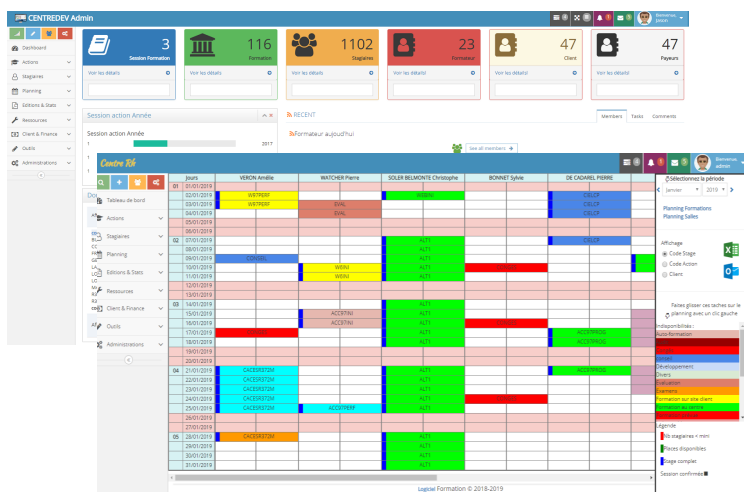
CENTREDEV Admin

Bienvenue, admin

Dashboard
Actions
Stagiaires
Planning
Editions & Stats
Ressources
Client & Finance
Outils
Administrations

3
Session Formation
Voir les détails

116
Formation
Voir les détails

1102
Stagiaires
Voir les détails

23
Formateur
Voir les détails

47
Client
Voir les détails

47
Payeurs
Voir les détails

Session action Année

Session action Année

2017

RECENT

Formateur aujourd'hui

See all members

Members Tasks Comments

Centre Rh

Bienvenue, admin

Tableau de bord
Actions
Stagiaires
Planning
Editions & Stats
Ressources
Client & Finance
Outils
Administrations

| | Jours | VERON Amélie | WATCHER Pierre | SOLER BELMONTE Christophe | BONNET Sylvie | DE CADAREL PIERRE |
|---|---|---|---|---|---|---|
| 01 | 01/01/2019 | | | | | |
| | 02/01/2019 | WBTPREP | | WEBINI | | CELCP |
| | 03/01/2019 | WBTPREP | EVAL | | | CELCP |
| | 04/01/2019 | | EVAL | | | CELCP |
| | 05/01/2019 | | | | | |
| | 06/01/2019 | | | | | |
| 02 | 07/01/2019 | | | ALT1 | | CELCP |
| | 08/01/2019 | | | ALT1 | | |
| | 09/01/2019 | CONSEIL | | ALT1 | | |
| | 10/01/2019 | | WEBINI | ALT1 | | |
| | 11/01/2019 | | WEBINI | ALT1 | | |
| | 12/01/2019 | | | | | |
| | 13/01/2019 | | | | | |
| 03 | 14/01/2019 | | | ALT1 | | |
| | 15/01/2019 | | ACCSTINI | ALT1 | | |
| | 16/01/2019 | | ACCSTINI | ALT1 | | |
| | 17/01/2019 | | | ALT1 | | ACCEPTPROS |
| | 18/01/2019 | | | ALT1 | | ACCEPTPROS |
| | 19/01/2019 | | | | | |
| | 20/01/2019 | | | | | |
| 04 | 21/01/2019 | CACESR372M | | ALT1 | | ACCEPTPROS |
| | 22/01/2019 | CACESR372M | | ALT1 | | |
| | 23/01/2019 | CACESR372M | | ALT1 | | |
| | 24/01/2019 | CACESR372M | | ALT1 | | |
| | 25/01/2019 | CACESR372M | ACCPTPERF | ALT1 | | |
| | 26/01/2019 | | | | | |
| | 27/01/2019 | | | | | |
| 05 | 28/01/2019 | CACESR372M | | ALT1 | | |
| | 29/01/2019 | | | ALT1 | | |
| | 30/01/2019 | | | ALT1 | | |
| | 31/01/2019 | | | ALT1 | | |

Sélectionnez la période
Janvier 2019

Planning Formations
Planning Salles

Affichage
Code Stage
Code Action
Client

Faites glisser ces taches sur le planning avec un clic gauche

Indisponibilités :
Auto-formation
Congé
Développement
Divers
Evaluation
Examens
Formation sur site client
Formation au centre

Légende
Nb stagiaires < mini
Places disponibles
Stage complet
Session confirmée

Logiciel Formation © 2018-2019